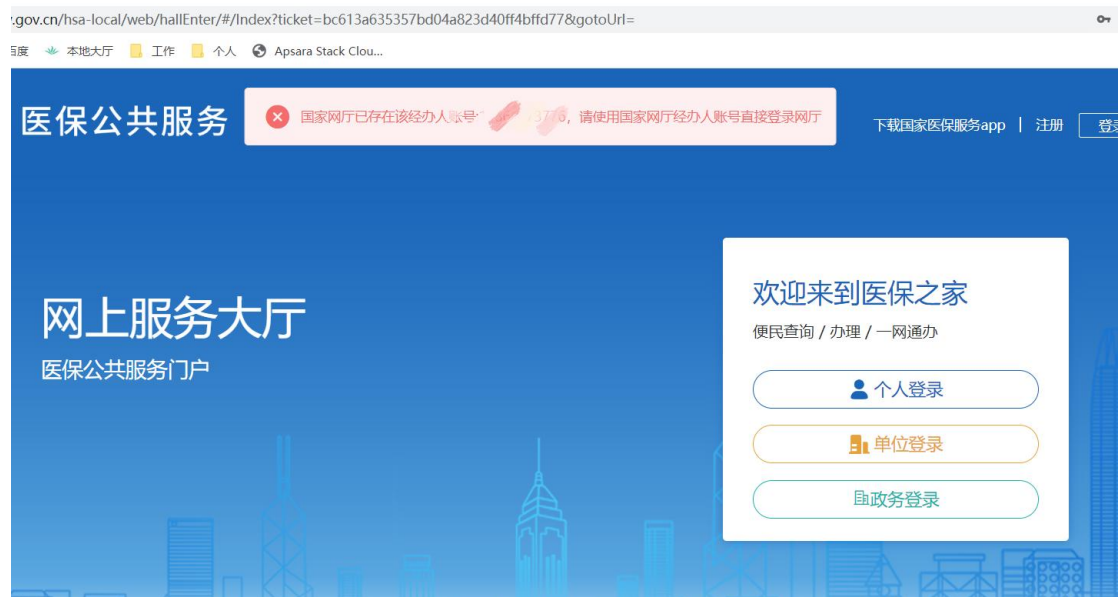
.gov.cn/hsa-local/web/hallEnter/#/Index?ticket=bc613a635357bd04a823d40ff4bffd77&gotoUrl=

百度 本地大厅 工作 个人 Apsara Stack Clou...

医保公共服务

国家网厅已存在该经办人账号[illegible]，请使用国家网厅经办人账号直接登录网厅

下载国家医保服务app | 注册 登录

网上服务大厅
医保公共服务门户

欢迎来到医保之家
便民查询 / 办理 / 一网通办

个人登录
单位登录
政务登录